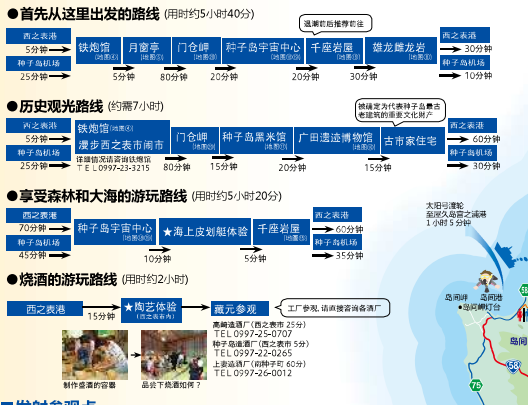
●首先从这里出发的路线（用时约5小时40分）

退潮前后推荐前往

西之表港
5分钟
种子岛机场
25分钟

铁炮馆（地图D）
5分钟
月窗亭（地图D）
80分钟
门仓岬（地图Ⓐ）
20分钟
种子岛宇宙中心（地图Ⓑ）
20分钟
千座岩屋（地图Ⓑ）
30分钟
雄龙雌龙岩（地图Ⓑ）
30分钟 西之表港
10分钟 种子岛机场

●历史观光路线（约需7小时）

被确定为代表种子岛最古老建筑的重要文化财产

西之表港
5分钟
种子岛机场
25分钟

铁炮馆（地图D）
漫步西之表市闹市
详细情况请咨询铁炮馆
TEL 0997-23-3215
60分钟
门仓岬（地图Ⓐ）
15分钟
种子岛黑米馆（地图Ⓒ）
20分钟
广田遗迹博物馆（地图Ⓑ）
15分钟
古市家住宅
西之表港 60分钟
种子岛机场 30分钟

●享受森林和大海的游玩路线（用时约5小时20分）

西之表港
70分钟
种子岛机场
45分钟

种子岛宇宙中心（地图Ⓑ）
10分钟
★海上皮划艇体验
5分钟
千座岩屋（地图Ⓑ）
西之表港 60分钟
种子岛机场 35分钟

太阳号渡轮
至屋久岛宫之浦港
1小时5分钟

●烧酒的游玩路线（用时约2小时）

西之表港
15分钟
★陶艺体验（西之表市内）
藏元参观
工厂参观，请直接咨询各酒厂

高崎造酒厂（西之表市 25分）
TEL 0997-25-0707
种子岛酒造厂（西之表市 5分）
TEL 0997-22-0265
上妻造酒厂（南种子町 60分）
TEL 0997-26-0012

制作香酒的容器
品尝下烧酒如何？

岛间港
岛间
●岛间神社
岛间
75
58